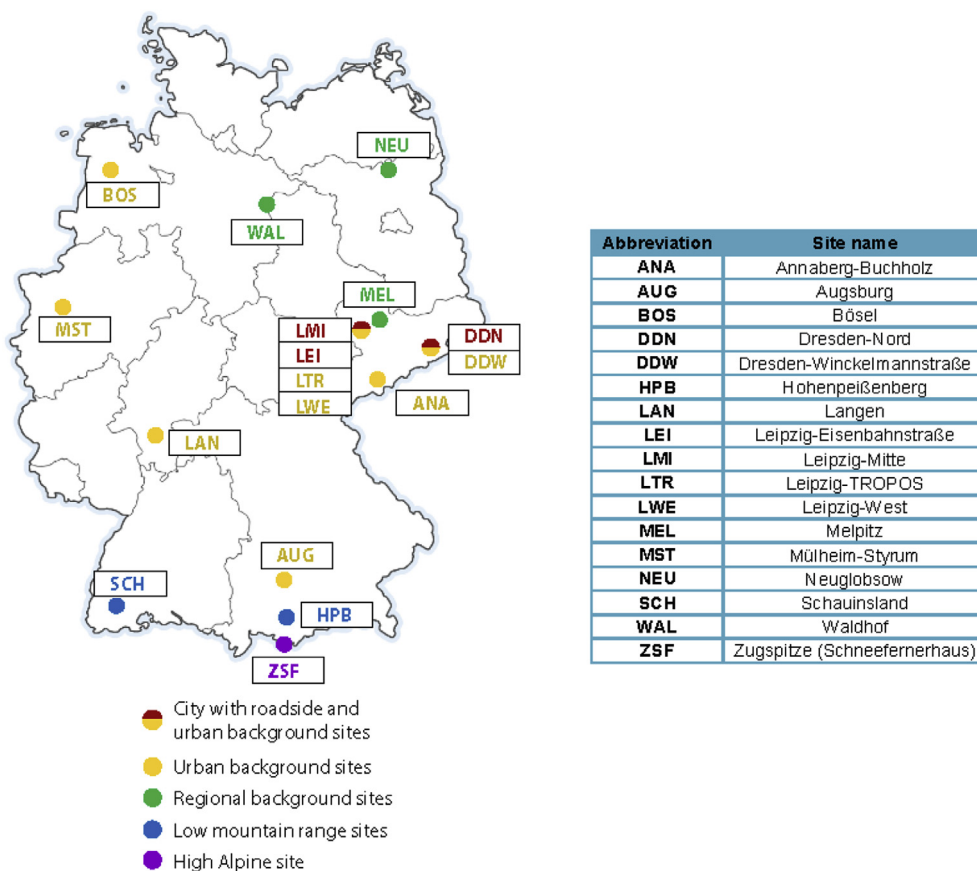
NEU

BOS

WAL

MEL

MST

LMI

LEI

LTR

LWE

DDN

DDW

ANA

LAN

AUG

SCH

HPB

ZSF

City with roadside and urban background sites

Urban background sites

Regional background sites

Low mountain range sites

High Alpine site

| Abbreviation | Site name |
|---|---|
| ANA | Annaberg-Buchholz |
| AUG | Augsburg |
| BOS | Bösel |
| DDN | Dresden-Nord |
| DDW | Dresden-Winckelmannstraße |
| HPB | Hohenpeißenberg |
| LAN | Langen |
| LEI | Leipzig-Eisenbahnstraße |
| LMI | Leipzig-Mitte |
| LTR | Leipzig-TROPOS |
| LWE | Leipzig-West |
| MEL | Melpitz |
| MST | Mülheim-Styrum |
| NEU | Neuglobsow |
| SCH | Schauinsland |
| WAL | Waldhof |
| ZSF | Zugspitze (Schneefernerhaus) |